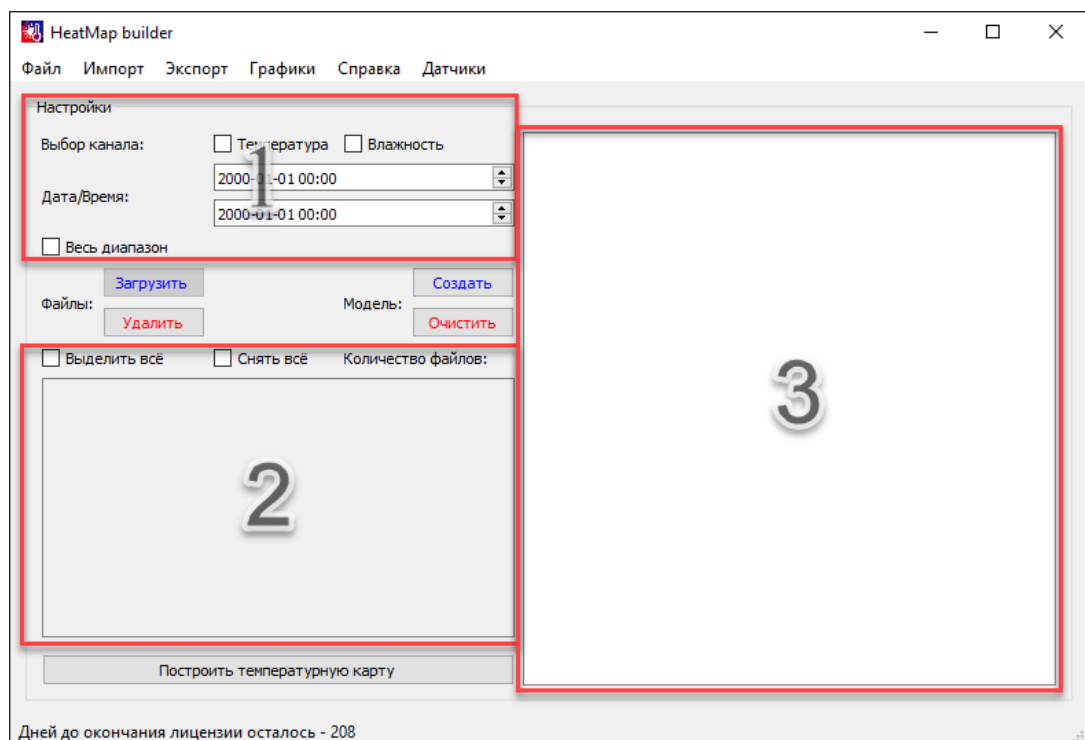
HeatMap builder

Файл Импорт Экспорт Графики Справка Датчики

Настройки

Выбор канала: Температура Влажность

Дата/Время: 2000-01-01 00:00

2000-01-01 00:00

Весь диапазон

1

Файлы: Загрузить Удалить

Модель: Создать Очистить

Выделить всё Снять всё Количество файлов:

2

3

Построить температурную карту

Дней до окончания лицензии осталось - 208